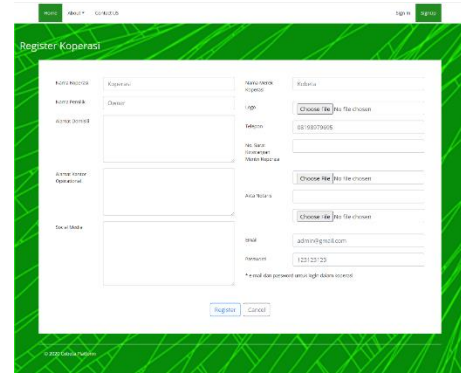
Home About Contact Us

Sign In Sign Up

Register Koperasi

Nama Koperasi
Koperasi

Nama Pemilik
Owner

Alamat Domisili

Alamat Kantor Operasional

Sosial Media

Nama Merek Koperasi
Koberia

Logo
Choose File No file chosen

Telepon
08199079685

No. Surat Keputusan Menteri Koperasi

Akta Notaris
Choose File No file chosen

Choose File No file chosen

Email
admin@gmail.com

Password
123123123

* e-mail dan password untuk login dalam sistem

Register Cancel

© 2020 Dataula Platform